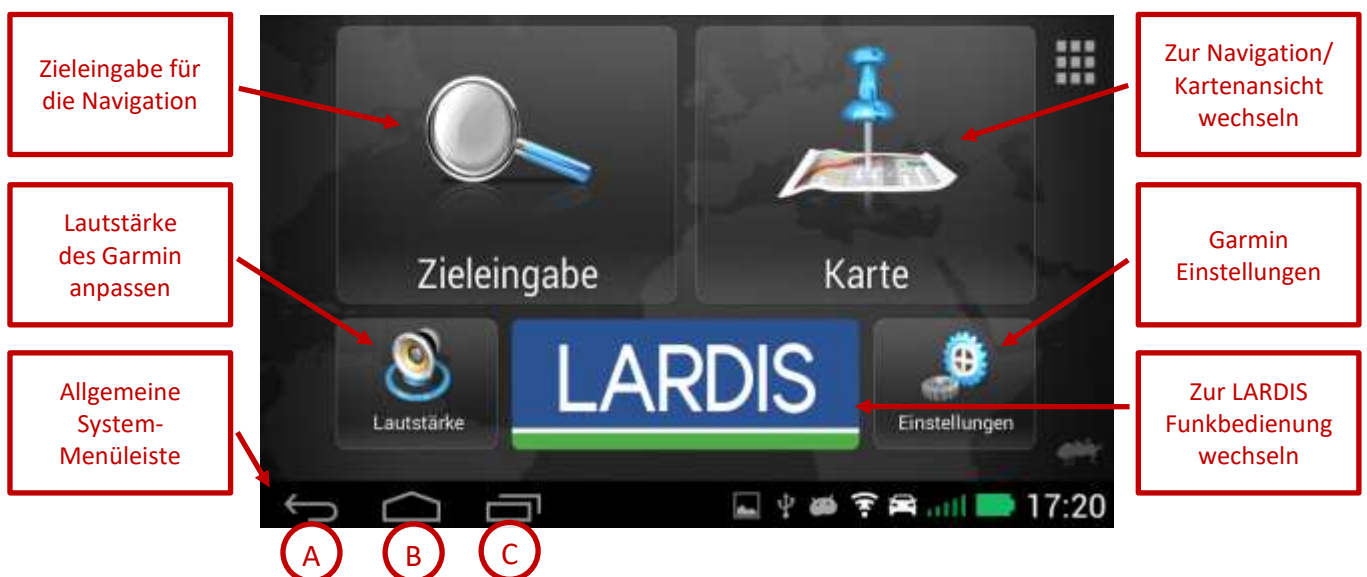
Zieleingabe für die Navigation

Lautstärke des Garmin anpassen

Allgemeine System-Menüleiste

Zieleingabe

Karte

Lautstärke

LARDIS

Einstellungen

17:20

Zur Navigation/ Kartenansicht wechseln

Garmin Einstellungen

Zur LARDIS Funkbedienung wechseln

A

B

C